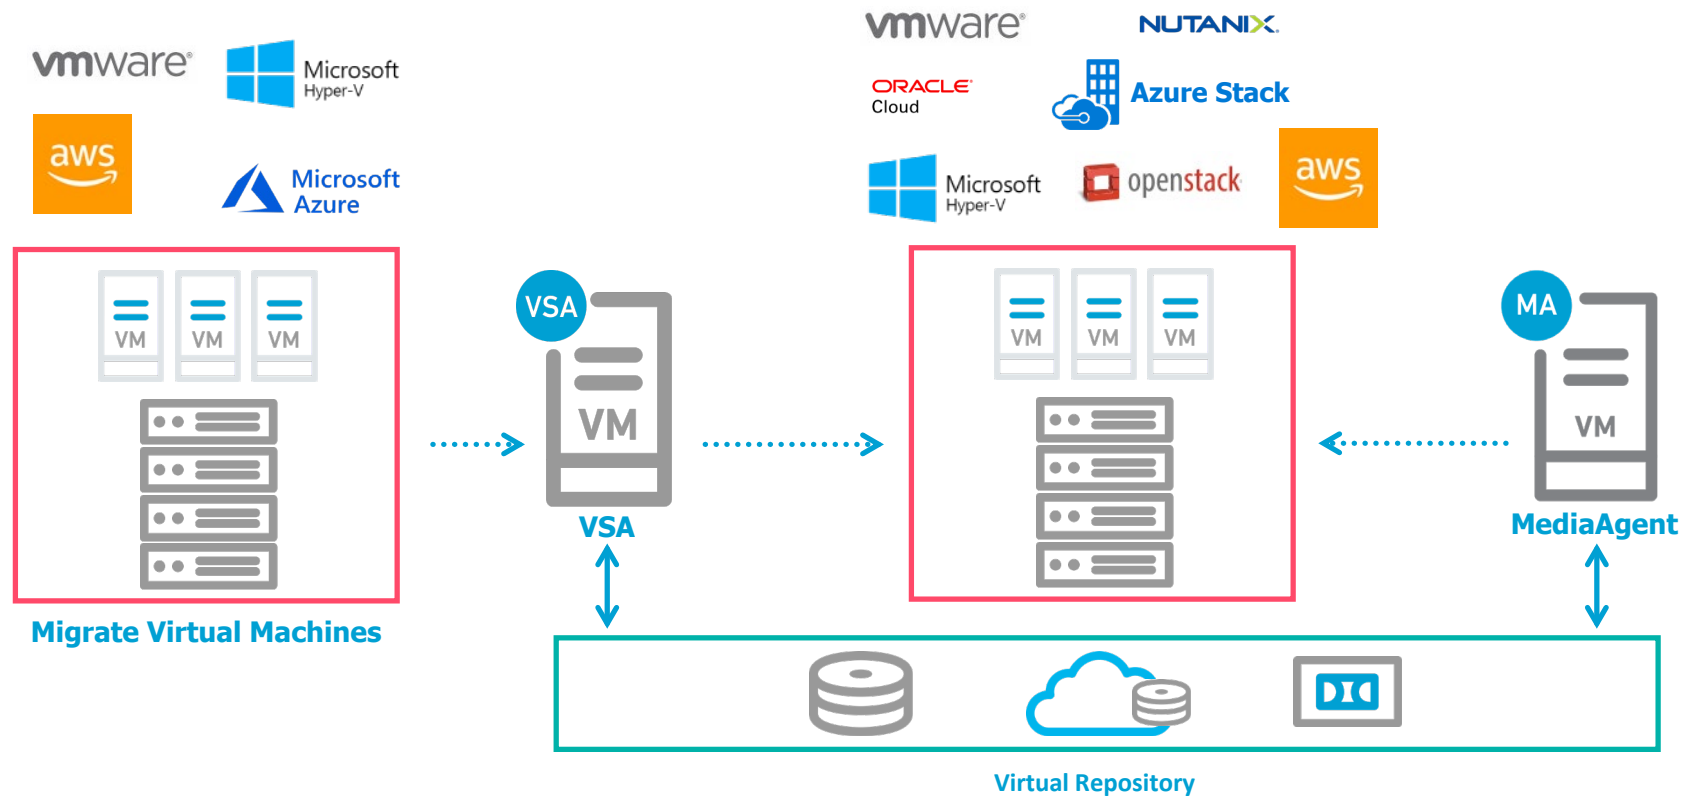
vmware
Microsoft Hyper-V
aws
Microsoft Azure

vmware
NUTANIX
ORACLE Cloud
Azure Stack
Microsoft Hyper-V
openstack
aws

VM VM VM

VSA
VM
VSA

VM VM VM

MA
VM
MediaAgent

Migrate Virtual Machines

Virtual Repository